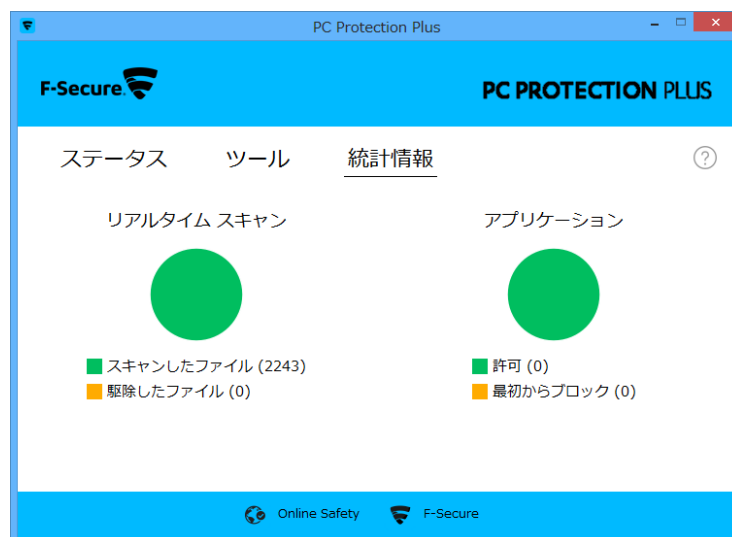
PC Protection Plus

F-Secure.

PC PROTECTION PLUS

ステータス ツール 統計情報

?

リアルタイム スキャン

スキャンしたファイル (2243)
駆除したファイル (0)

アプリケーション

許可 (0)
最初からブロック (0)

Online Safety F-Secure